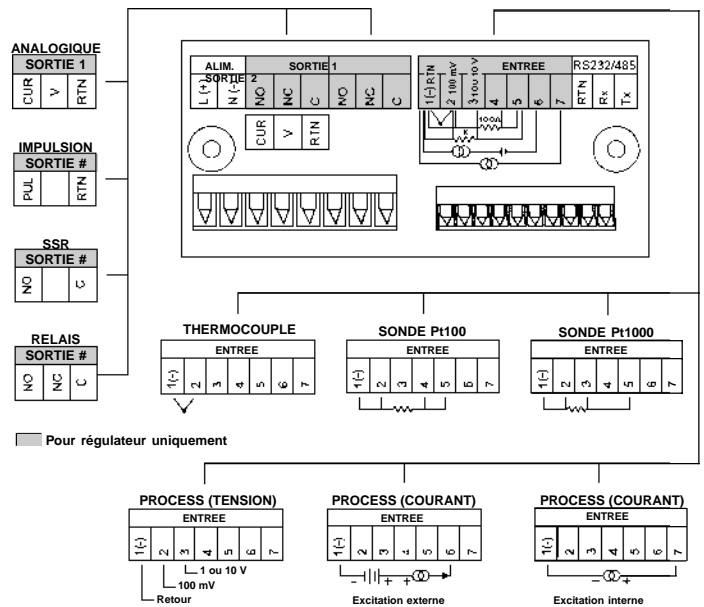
ANALOGIQUE
SORTIE 1
CUR V RTN

IMPULSION
SORTIE #
PUL RTN

SSR
SORTIE #
NO C

RELAIS
SORTIE #
NO NC C

ALIM.
L (+) N (-)
SORTIE 2
SORTIE 1
NO NC C NO NC C
CUR V RTN

ENTREE
1(-) RTN 2 100 mV 3 1ou 10 V 4 5 6 7
RS232/485
RTN Rx Tx
100Ω
K

THERMOCOUPLE
ENTREE
1(-) 2 3 4 5 6 7

SONDE Pt100
ENTREE
1(-) 2 3 4 5 6 7

SONDE Pt1000
ENTREE
1(-) 2 3 4 5 6 7

Pour régulateur uniquement

PROCESS (TENSION)
ENTREE
1(-) 2 3 4 5 6 7
1 ou 10 V
100 mV
Retour

PROCESS (COURANT)
ENTREE
1(-) 2 3 4 5 6 7
- + +
Excitation externe

PROCESS (COURANT)
ENTREE
1(-) 2 3 4 5 6 7
- +
Excitation interne